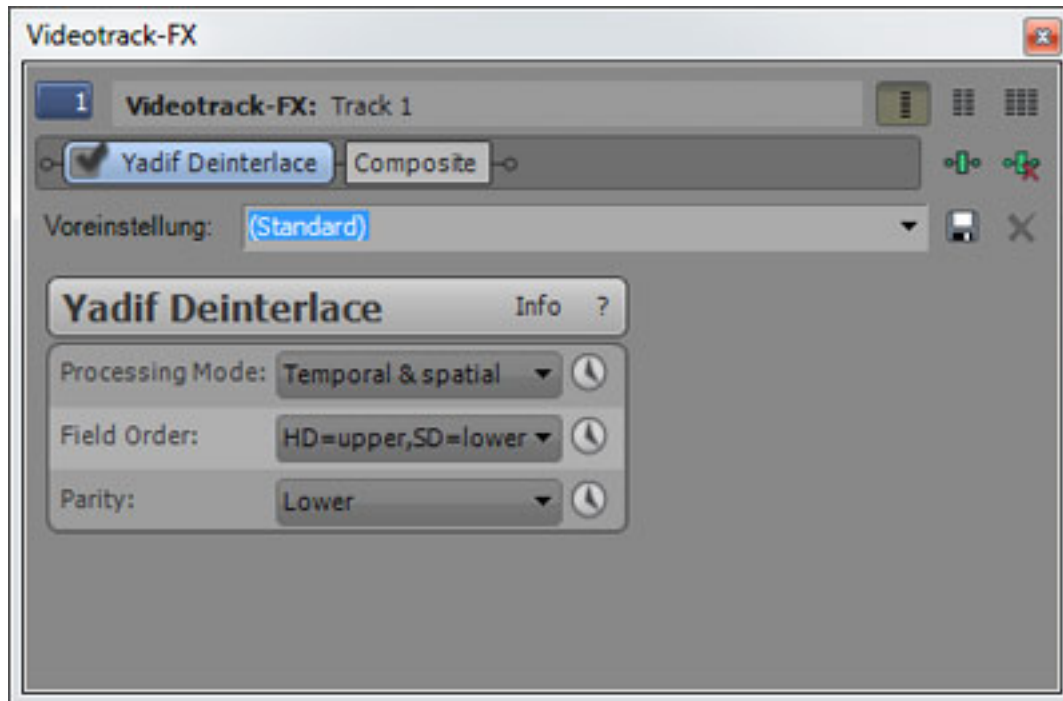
Videotrack-FX

1 Videotrack-FX: Track 1

Yadif Deinterlace Composite

Voreinstellung: (Standard)

Yadif Deinterlace Info ?

Processing Mode: Temporal & spatial

Field Order: HD=upper,SD=lower

Parity: Lower